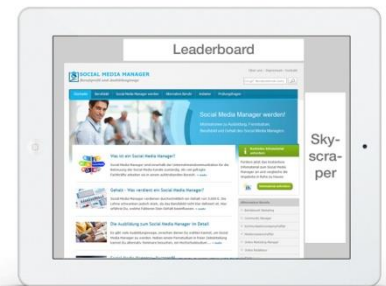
Leaderboard

SOCIAL MEDIA MANAGER

Social Media Manager werden!

Was ist ein Social Media Manager?

Gehalt – Wie verdient ein Social Media Manager?

Die Ausbildung zum Social Media Manager im Detail

Sky-
scra-
per